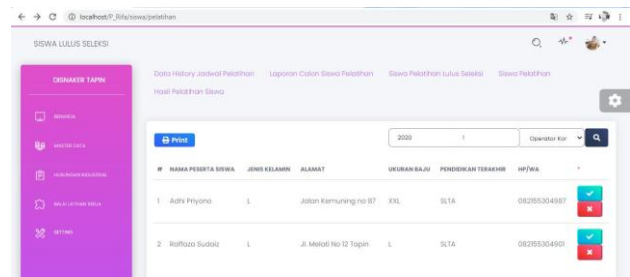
localhost/P_Rifa/siswa/pelatihan

SISWA LULUS SELEKSI

DISNAKER TAPIN

BERANDA

MASTER DATA

HUBUNGAN INDUSTRIAL

BALAI LATIHAN KERJA

SETTING

Data History Jadwal Pelatihan Laporan Calon Siswa Pelatihan Siswa Pelatihan Lulus Seleksi Siswa Pelatihan Hasil Pelatihan Siswa

Print

2020 1 Operator Kor

| # | NAMA PESERTA SISWA | JENIS KELAMIN | ALAMAT | UKURAN BAJU | PENDIDIKAN TERAKHIR | HP/WA | * |
|---|---|---|---|---|---|---|---|
| 1 | Adhi Priyono | L | Jalan Kemuning no 87 | XXL | SLTA | 082155304937 | |
| 2 | Raffiaza Sudaiz | L | Jl. Melati No 12 Tapin | L | SLTA | 082155304901 | |